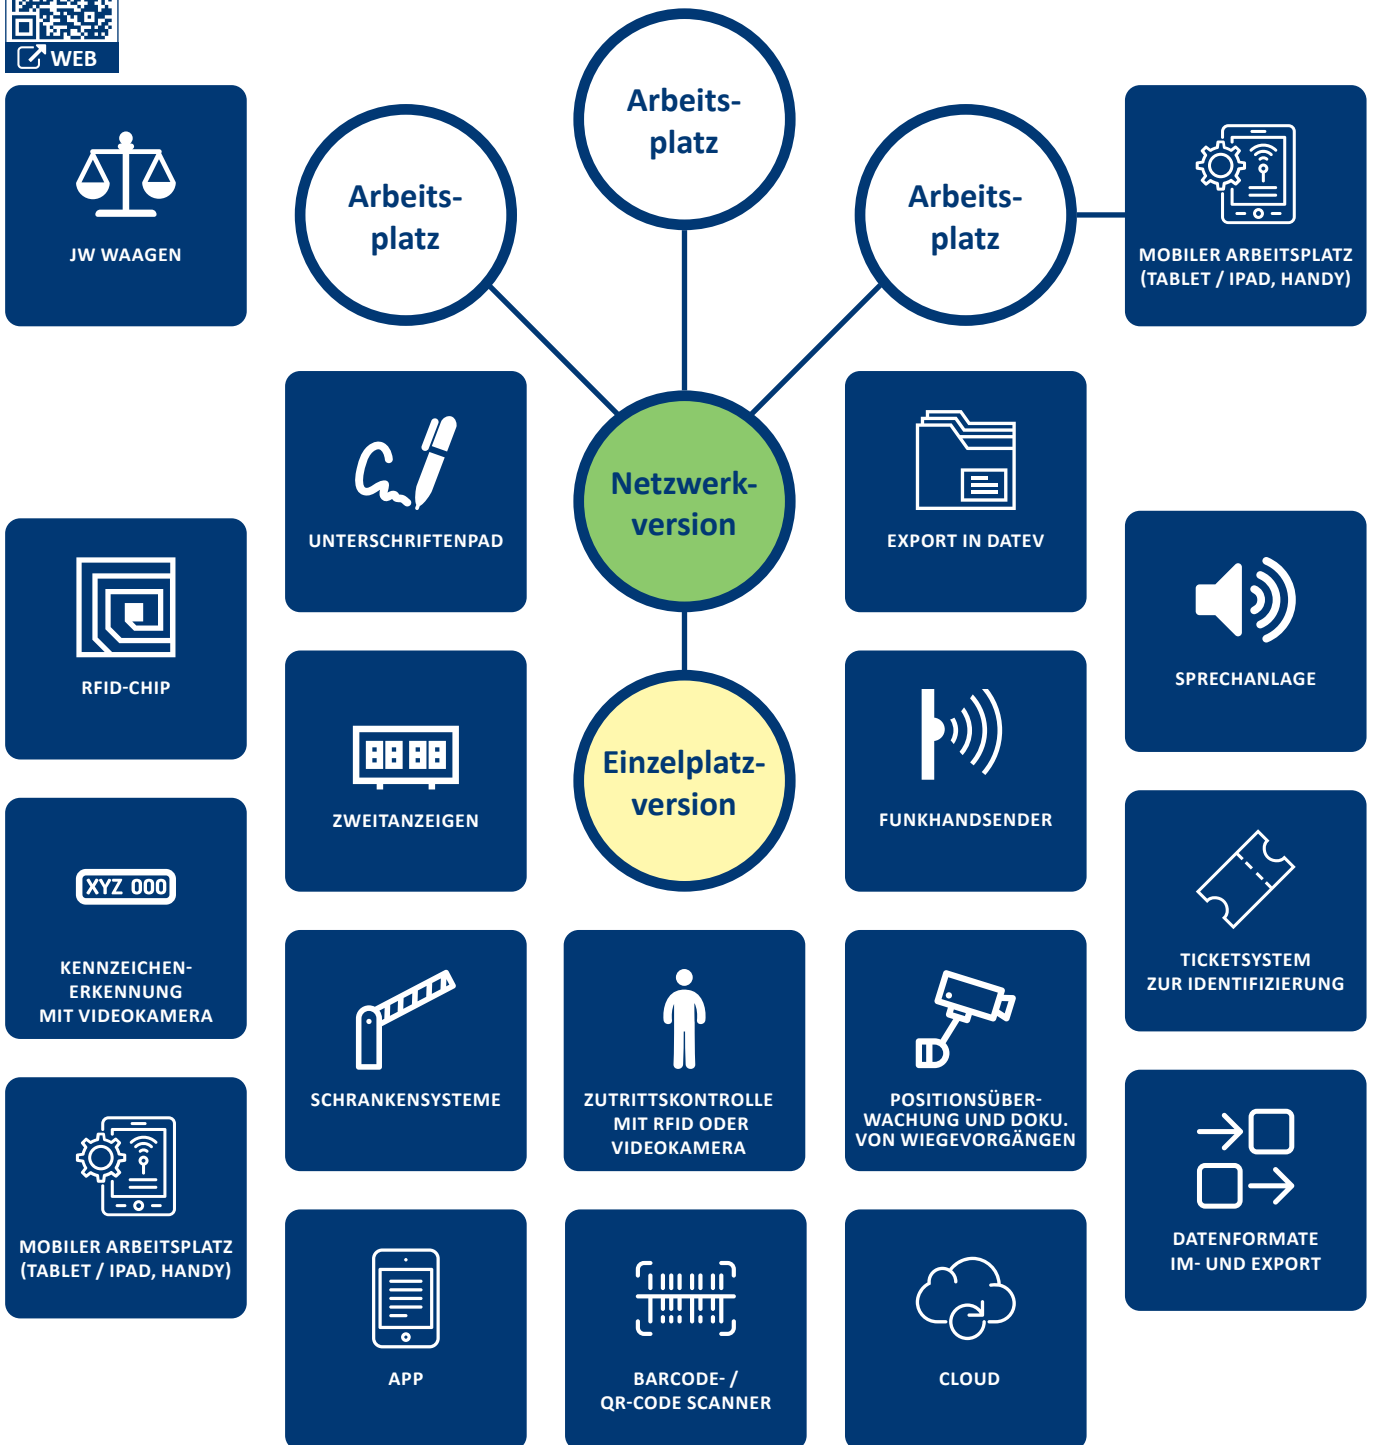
WEB

JW WAAGEN

Arbeitsplatz

Arbeitsplatz

Arbeitsplatz

MOBILER ARBEITSPLATZ (TABLET / IPAD, HANDY)

UNTERSCHRIFTENPAD

Netzwerkversion

EXPORT IN DATEV

RFID-CHIP

SPRECHANLAGE

ZWEITANZEIGEN

Einzelplatzversion

FUNKHANDSENDER

XYZ 000

KENNZEICHENERKENNUNG MIT VIDEOKAMERA

TICKETSYSTEM ZUR IDENTIFIZIERUNG

SCHRANKENSYSTEME

ZUTRITTSKONTROLLE MIT RFID ODER VIDEOKAMERA

POSITIONSÜBERWACHUNG UND DOKU. VON WIEGEVORGÄNGEN

MOBILER ARBEITSPLATZ (TABLET / IPAD, HANDY)

DATENFORMATE IM- UND EXPORT

APP

BARCODE- / QR-CODE SCANNER

CLOUD